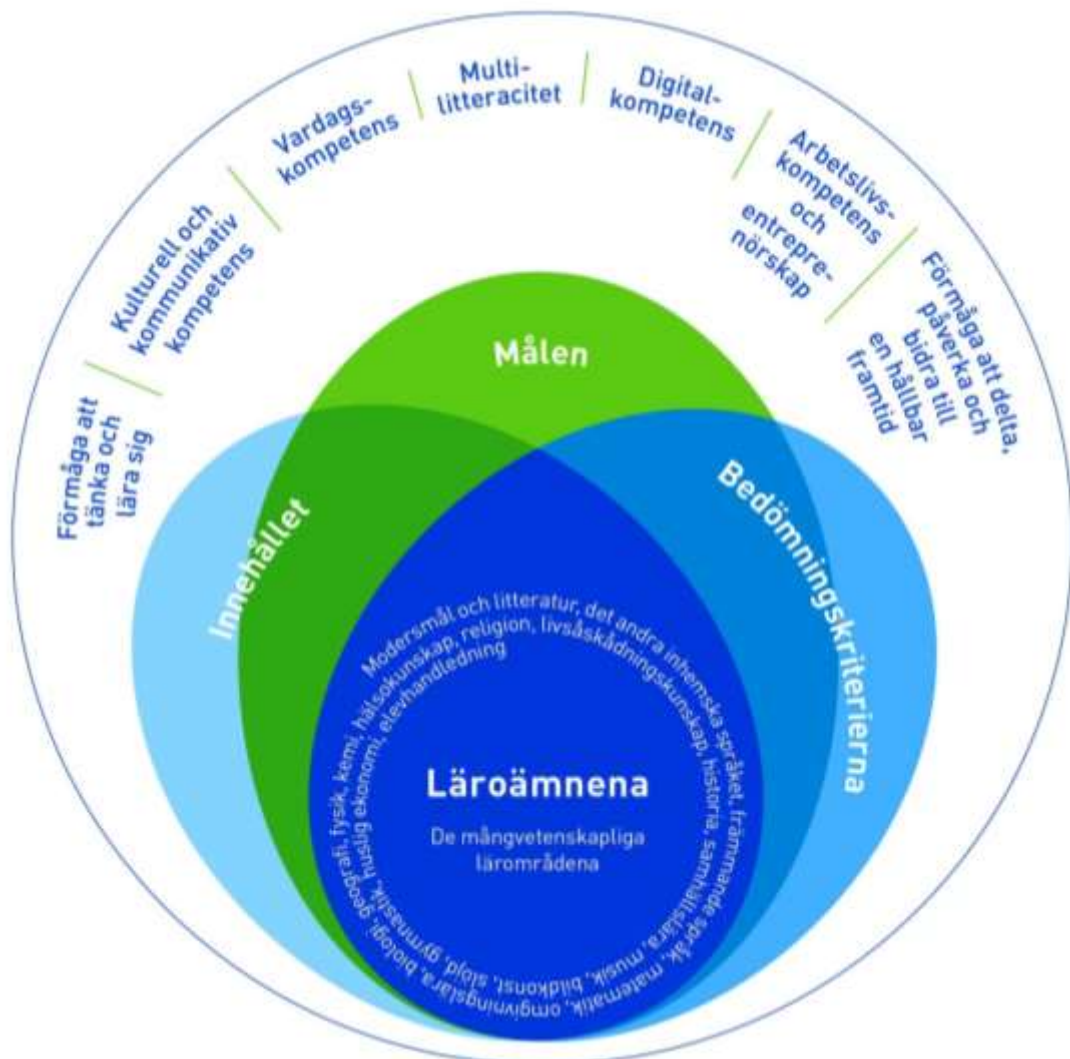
Förmåga att tänka och lära sig

Kulturell och kommunikativ kompetens

Vardags-kompetens

Multi-litteracitet

Digital-kompetens

Arbetslivs-kompetens och entrepre-nörskap

Förmåga att delta, påverka och bidra till en hållbar framtid

Målen

Innehållet

Bedömningskriterierna

Modersmål och litteratur, det andra inhemska språket, främmande språk, matematik, omgivningslära, biologi, geografi, fysik, kemi, hälsokunskap, religion, livsåskådningskunskap, historia, samhällslära, musik, bildkonst, slöjd, gymnastik, huslig ekonomi, elevhandledning

Läroämnena

De mångvetenskapliga lärområdena